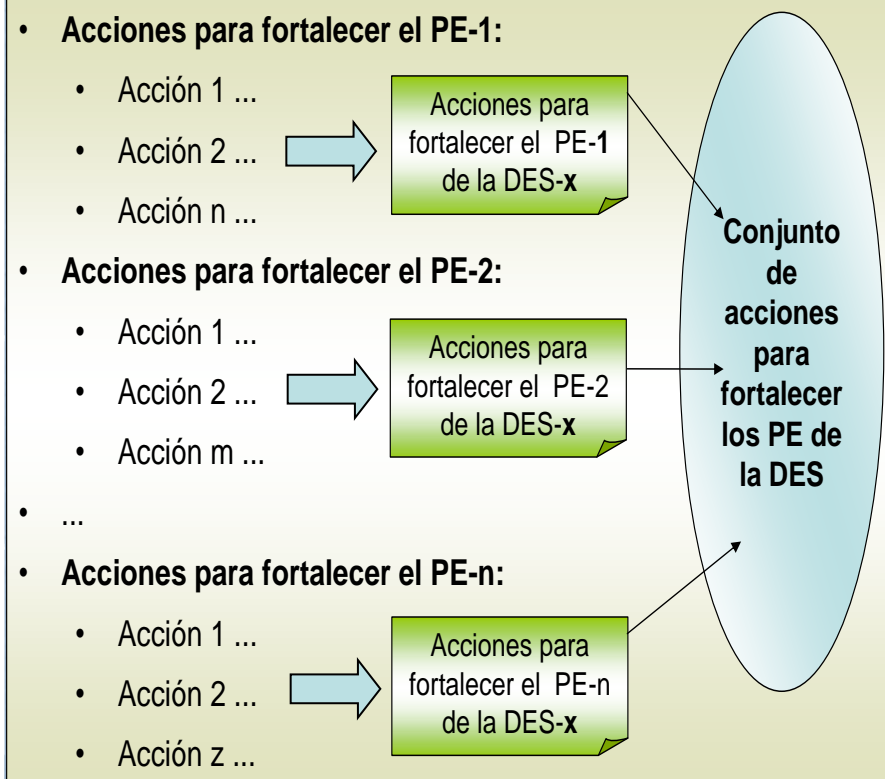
- **Acciones para fortalecer el PE-1:**
  - Acción 1 ...
  - Acción 2 ...
  - Acción n ...

Acciones para fortalecer el PE-**1** de la DES-**x**

- **Acciones para fortalecer el PE-2:**
  - Acción 1 ...
  - Acción 2 ...
  - Acción m ...

Acciones para fortalecer el PE-2 de la DES-**x**

- ...
- **Acciones para fortalecer el PE-n:**
  - Acción 1 ...
  - Acción 2 ...
  - Acción z ...

Acciones para fortalecer el PE-n de la DES-**x**

**Conjunto de acciones para fortalecer los PE de la DES**